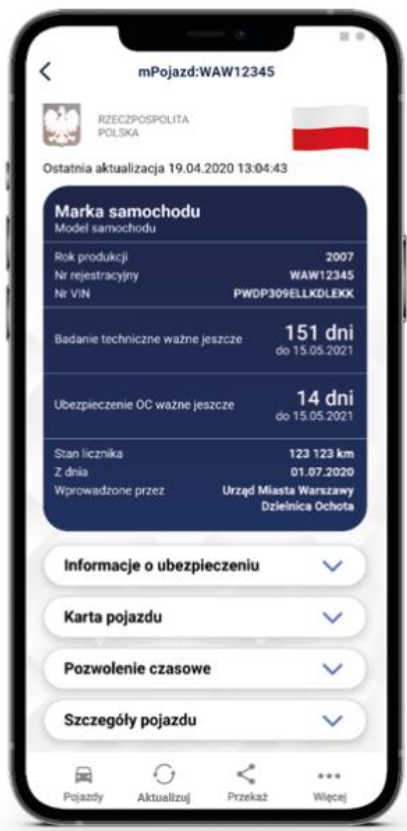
mPojazd:WAW12345

RZECZPOSPOLITA POLSKA

Ostatnia aktualizacja 19.04.2020 13:04:43

Marka samochodu
Model samochodu

Rok produkcji 2007
Nr rejestracyjny WAW12345
Nr VIN PWDP309ELLKDLEKK

Badanie techniczne ważne jeszcze 151 dni do 15.05.2021

Ubezpieczenie OC ważne jeszcze 14 dni do 15.05.2021

Stan licznika 123 123 km
Z dnia 01.07.2020
Wprowadzone przez Urząd Miasta Warszawy Dzielnica Ochota

Informacje o ubezpieczeniu

Karta pojazdu

Pozwolenie czasowe

Szczegóły pojazdu

Pojazdy Aktualizuj Przekaż Więcej